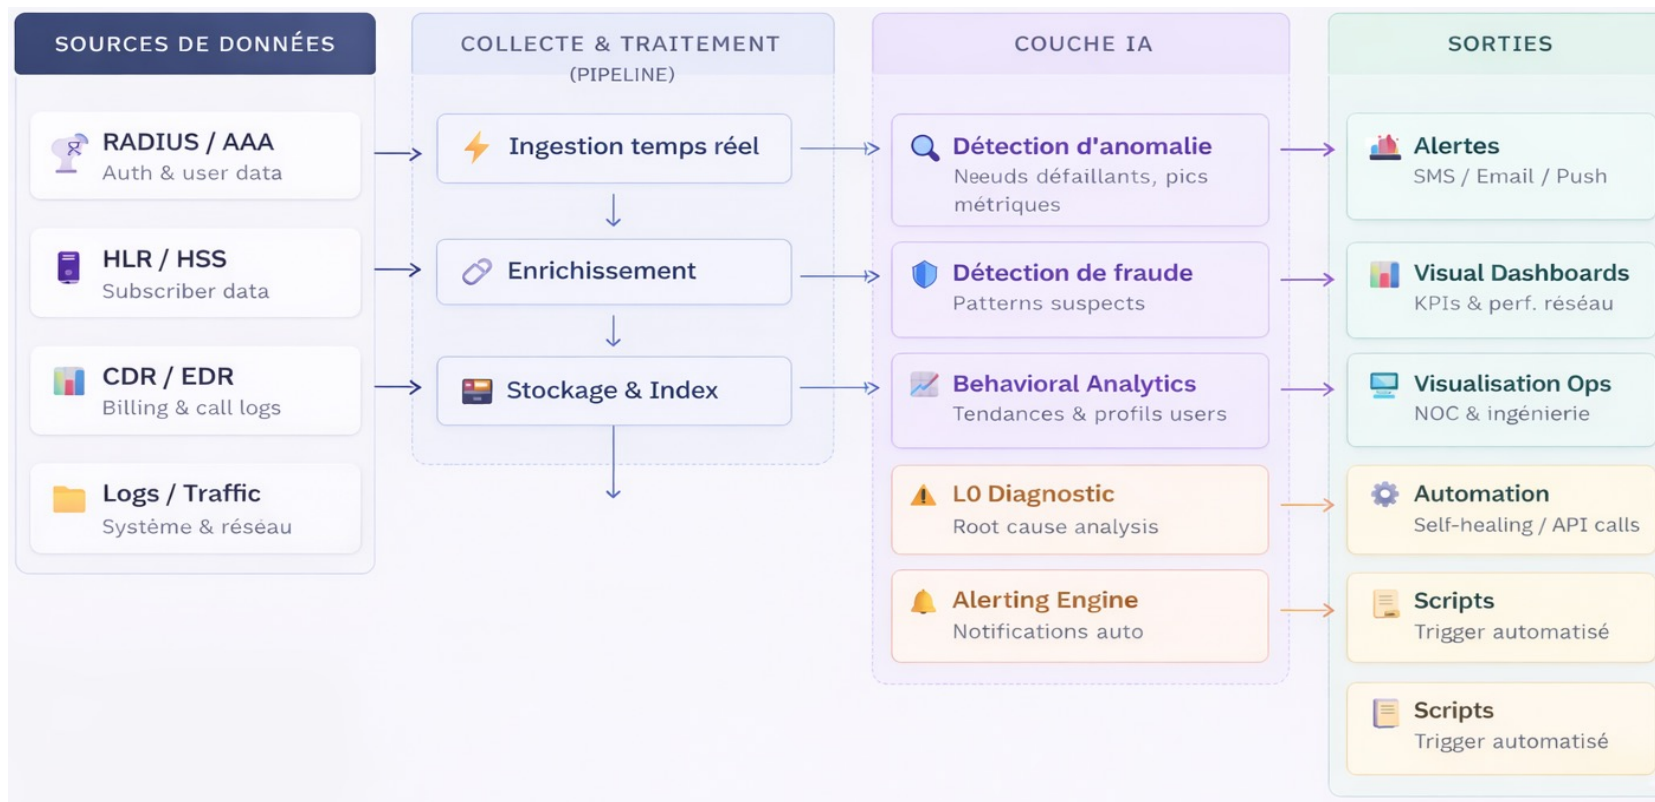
SOURCES DE DONNÉES

RADIUS / AAA
Auth & user data

HLR / HSS
Subscriber data

CDR / EDR
Billing & call logs

Logs / Traffic
Système & réseau

COLLECTE & TRAITEMENT
(PIPELINE)

Ingestion temps réel

Enrichissement

Stockage & Index

COUCHE IA

Détection d'anomalie
Neeuds défaillants, pics métriques

Détection de fraude
Patterns suspects

Behavioral Analytics
Tendances & profils users

L0 Diagnostic
Root cause analysis

Alerting Engine
Notifications auto

SORTIES

Alertes
SMS / Email / Push

Visual Dashboards
KPIs & perf. réseau

Visualisation Ops
NOC & ingénierie

Automation
Self-healing / API calls

Scripts
Trigger automatisé

Scripts
Trigger automatisé